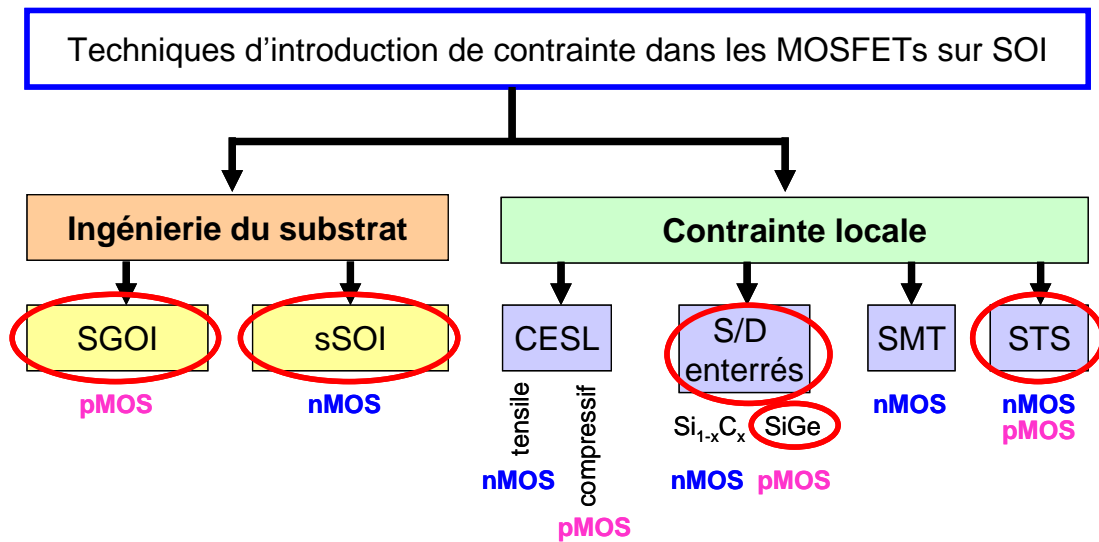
Techniques d'introduction de contrainte dans les MOSFETs sur SOI

Ingénierie du substrat

SGOI
pMOS

sSOI
nMOS

Contrainte locale

CESL
tensile
nMOS
compressif
pMOS

S/D enterrés
$Si_{1-x}C_x$
nMOS
SiGe
pMOS

SMT
nMOS

STS
nMOS
pMOS